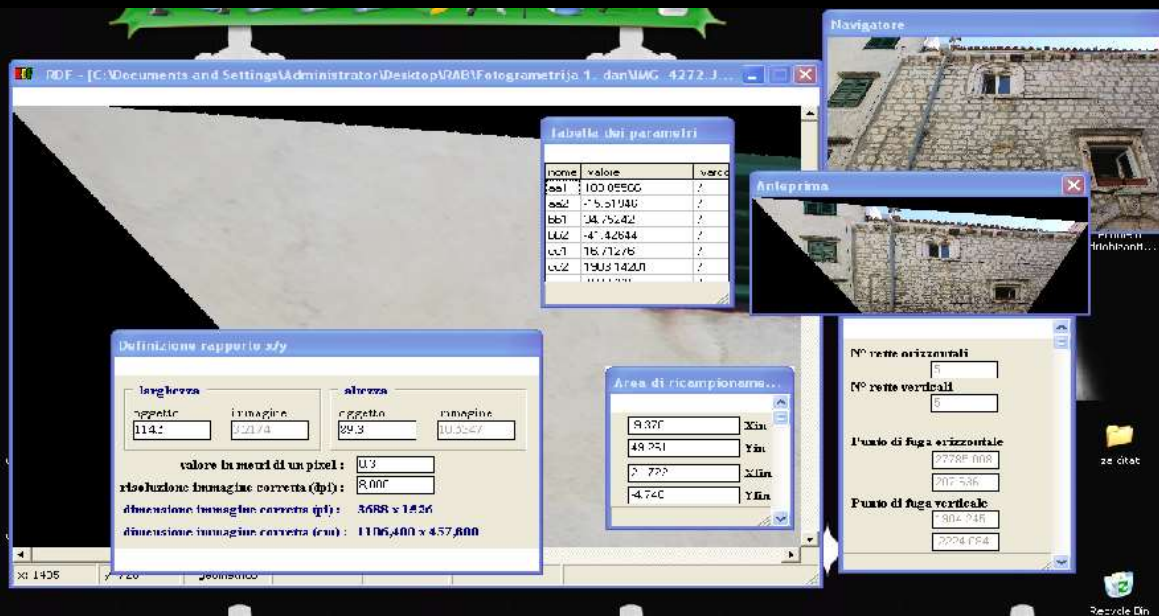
RDF - [C:\Documents and Settings\Administrator\Desktop\RAB\Fotogrametrija 1. dan\IMG_4272.J...

Navigatore

Tabella dei parametri

| nome | valore | varc |
|---|---|---|
| aa1 | 100.05506 | ? |
| aa2 | -15.51946 | ? |
| bb1 | 34.75242 | ? |
| bb2 | -41.42644 | ? |
| cc1 | 16.71276 | ? |
| cc2 | 1903.14201 | ? |

Anteprima

Definizione rapporto x/y

larghezza
oggetto
114.5
immagine
3.2174

altezza
oggetto
29.3
immagine
10.5547

valore in metri di un pixel : 0.3
risoluzione immagine corretta (dpi) : 8,000
dimensione immagine corretta (pt) : 3688 x 1526
dimensione immagine corretta (cm) : 1106,400 x 457,800

Area di ricampioname...
9.370 Xin
48.251 Yin
2...722 Xfin
-4.740 Yfin

N° rette orizzontali
5
N° rette verticali
5

Punto di fuga orizzontale
27785.008
207.536
Punto di fuga verticale
1804.245
2224.084

x: 1405 y: 726 geometrico

ze citat

Recycle Bin